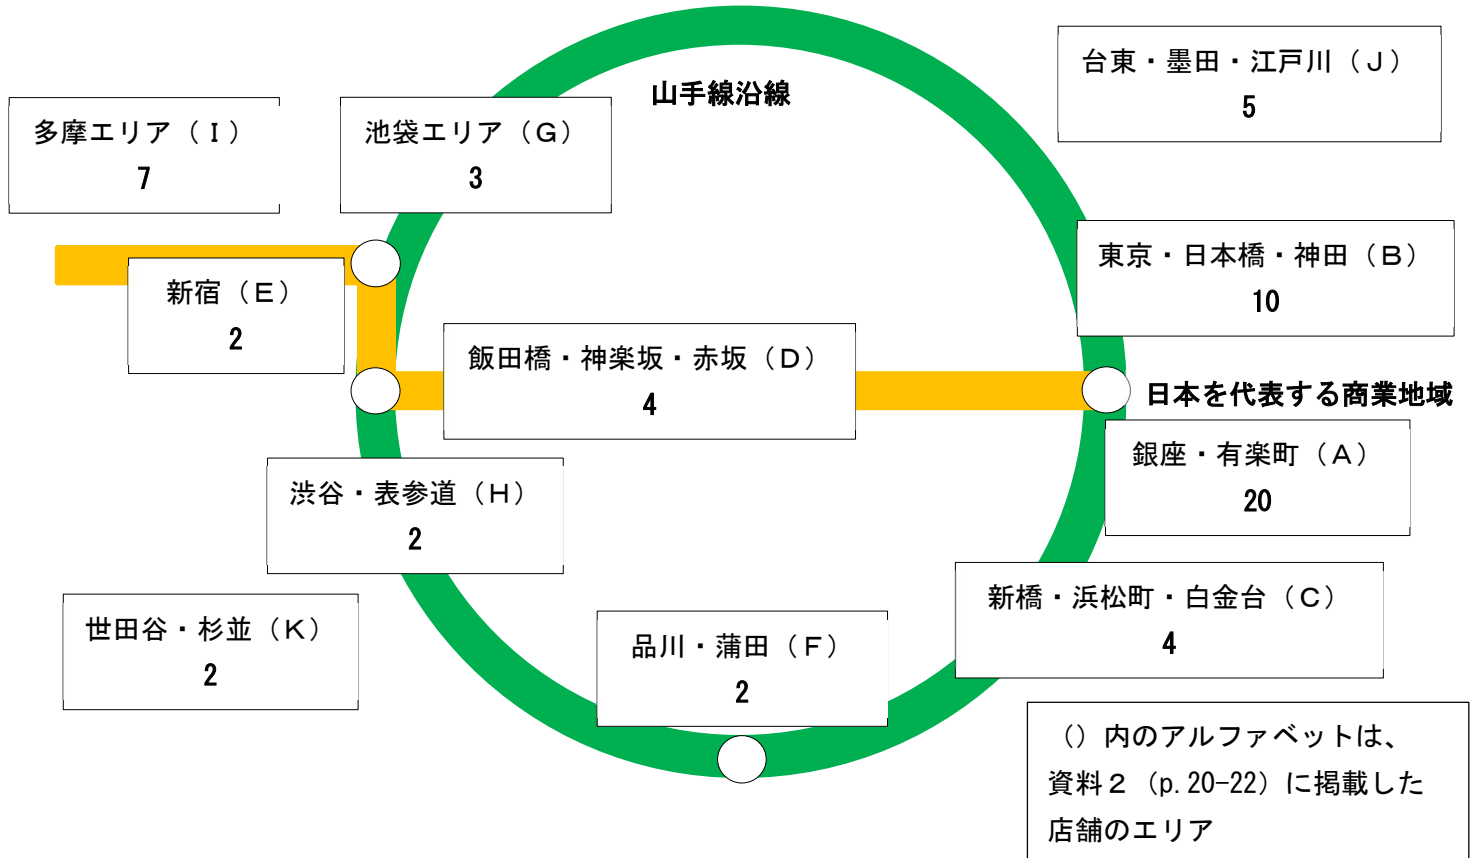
山手線沿線

台東・墨田・江戸川（J）
5

多摩エリア（I）
7

池袋エリア（G）
3

東京・日本橋・神田（B）
10

新宿（E）
2

飯田橋・神楽坂・赤坂（D）
4

日本を代表する商業地域

銀座・有楽町（A）
20

渋谷・表参道（H）
2

新橋・浜松町・白金台（C）
4

世田谷・杉並（K）
2

品川・蒲田（F）
2

（）内のアルファベットは、資料２（p. 20-22）に掲載した店舗のエリア